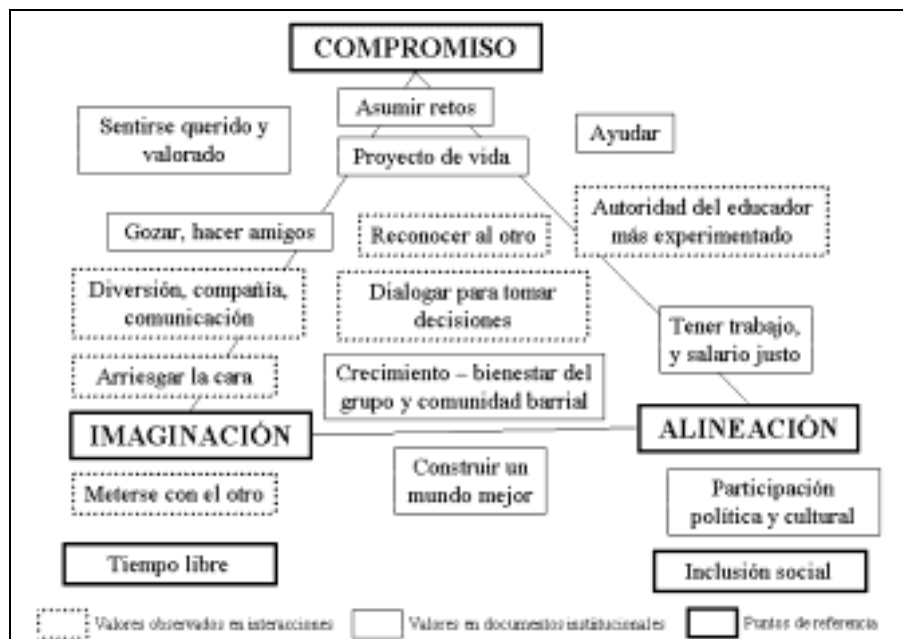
COMPROMISO

Asumir retos

Sentirse querido y valorado

Ayudar

Proyecto de vida

Autoridad del educador más experimentado

Gozar, hacer amigos

Reconocer al otro

Diversión, compañía, comunicación

Dialogar para tomar decisiones

Tener trabajo, y salario justo

Arriesgar la cara

Crecimiento – bienestar del grupo y comunidad barrial

IMAGINACIÓN

ALINEACIÓN

Construir un mundo mejor

Meterse con el otro

Participación política y cultural

Tiempo libre

Inclusión social

Valores observados en interacciones

Valores en documentos institucionales

Puntos de referencia